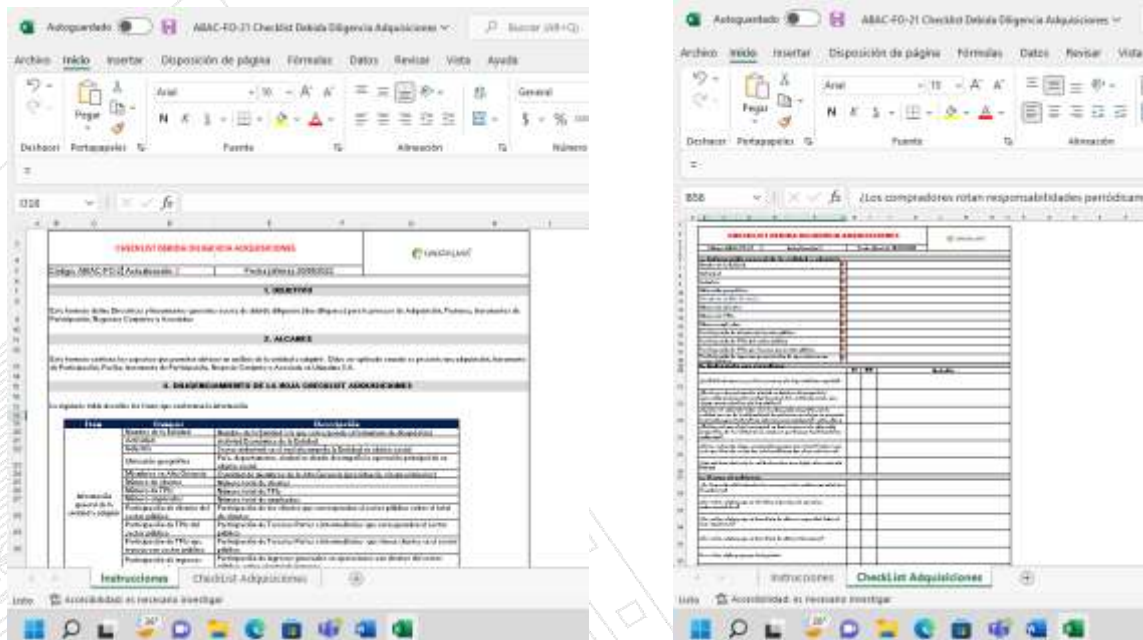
Autoguardado ABAC-FO-21 Checklist Debida Diligencia Adquisiciones Buscar (Alt+Q)

Archivo Inicio Insertar Disposición de página Fórmulas Datos Revisar Vista Ayuda

Deshacer Portapapeles Fuente Alineación Número

Pegar Arial 10 General

D28

CHECKLIST DEBIDA DILIGENCIA ADQUISICIONES

Código: ABAC-FO-21 Actualización: 1 Fecha (dd/mm/aa): 30/06/2022

1. OBJETIVO

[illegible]

2. ALCANCE

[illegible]

3. DILIGENCIAMIENTO DE LA HOJA CHECKLIST ADQUISICIONES

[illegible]

| Ítem | Campos | Descripción |
|---|---|---|
| Información general de la entidad a adquirir | Nombre de la Entidad | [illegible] |
| | Actividad | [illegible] |
| | Industria | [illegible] |
| | Ubicación geográfica | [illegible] |
| | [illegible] | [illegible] |
| | Número de clientes | Número total de clientes |
| | Número de TPIs | Número total de TPIs |
| | Número de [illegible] | Número total de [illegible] |
| | Participación de clientes del sector público | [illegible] |
| | Participación de TPIs del sector público | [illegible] |
| | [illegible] | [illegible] |
| | Participación de ingresos | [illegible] |

Instrucciones CheckList Adquisiciones

Listo Accesibilidad: es necesario investigar

Autoguardado ABAC-FO-21 Checklist Debida Diligencia Adquisiciones

Archivo Inicio Insertar Disposición de página Fórmulas Datos Revisar Vista

Deshacer Portapapeles Fuente Alineación

Pegar Arial 11

B58 ¿Los compradores rotan responsabilidades periódicam

CHECKLIST DEBIDA DILIGENCIA ADQUISICIONES

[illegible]

Instrucciones CheckList Adquisiciones

Listo Accesibilidad: es necesario investigar